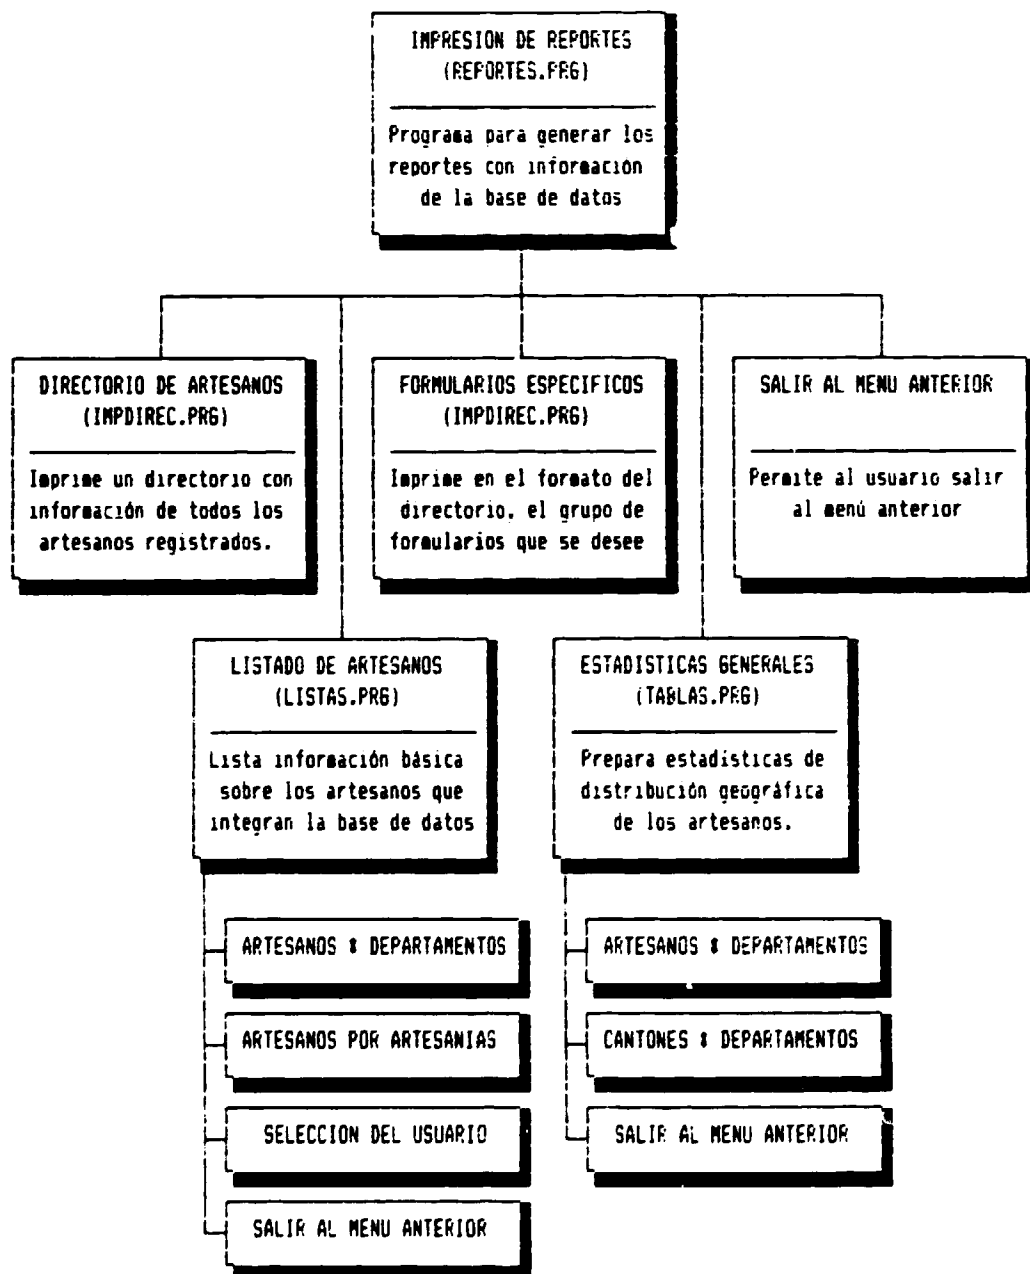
IMPRESION DE REPORTES
(REPORTES.PRG)

Programa para generar los reportes con información de la base de datos

DIRECTORIO DE ARTESANOS
(IMPDIREC.PRG)

Imprime un directorio con información de todos los artesanos registrados.

FORMULARIOS ESPECIFICOS
(IMPDIREC.PRG)

Imprime en el formato del directorio, el grupo de formularios que se desee

SALIR AL MENU ANTERIOR

Permite al usuario salir al menú anterior

LISTADO DE ARTESANOS
(LISTAS.PRG)

Lista información básica sobre los artesanos que integran la base de datos

ESTADISTICAS GENERALES
(TABLAS.PRG)

Prepara estadisticas de distribución geográfica de los artesanos.

ARTESANOS X DEPARTAMENTOS

ARTESANOS POR ARTESANIAS

SELECCION DEL USUARIO

SALIR AL MENU ANTERIOR

ARTESANOS X DEPARTAMENTOS

CANTONES X DEPARTAMENTOS

SALIR AL MENU ANTERIOR